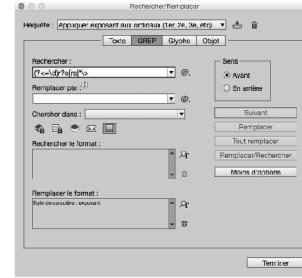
Rechercher/Remplacer

Requête : Appliquer exposant aux ordinaux (1er, 2e, 3e, etc)

Texte GREP Glyphe Objet

Rechercher :
(?<=\d)e(r|s)*
@,

Remplacer par :
@,

Chercher dans :

Rechercher le format :

Remplacer le format :
Style de caractère : exposant

Sens
Avant
En arrière

Suivant
Remplacer
Tout remplacer
Remplacer/Rechercher
Moins d'options

Terminer